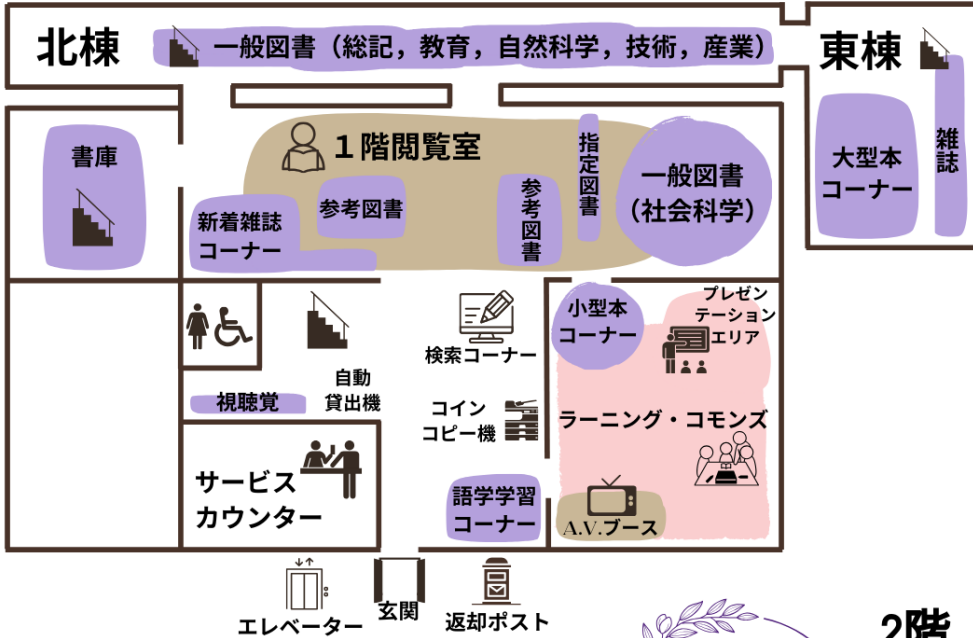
北棟
一般図書（総記，教育，自然科学，技術，産業）
東棟
書庫
1階閲覧室
参考図書
参考図書
指定図書
一般図書（社会科学）
大型本コーナー
雑誌
新着雑誌コーナー
小型本コーナー
プレゼンテーションエリア
検索コーナー
自動貸出機
視聴覚
コインコピー機
ラーニング・コモンズ
サービスカウンター
語学学習コーナー
A.V.ブース
エレベーター
玄関
返却ポスト
2階